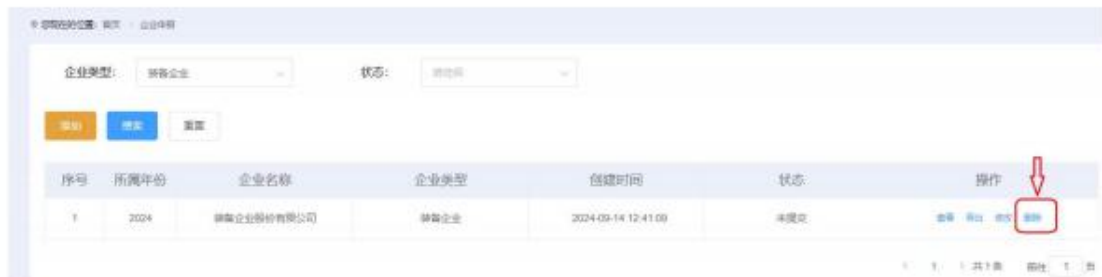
当前您的位置: 首页 > 企业申报

企业类型: 储备企业

状态: 请选择

添加 搜索 重置

| 序号 | 所属年份 | 企业名称 | 企业类型 | 创建时间 | 状态 | 操作 |
|---|---|---|---|---|---|---|
| 1 | 2024 | 储备企业股份有限公司 | 储备企业 | 2024-09-14 12:41:08 | 未提交 | 查看 导出 修改 删除 |

< 1 > 共1条 前往 1 页